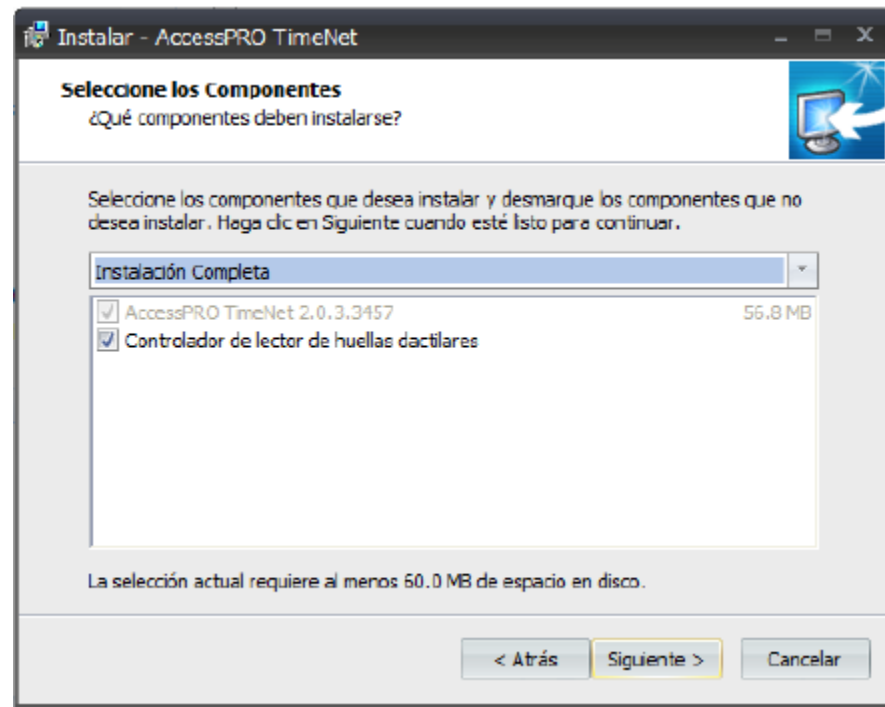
Instalar - AccessPRO TimeNet

Seleccione los Componentes
¿Qué componentes deben instalarse?

Seleccione los componentes que desea instalar y desmarque los componentes que no desea instalar. Haga clic en Siguiente cuando esté listo para continuar.

Instalación Completa

AccessPRO TimeNet 2.0.3.3457 56.8 MB
Controlador de lector de huellas dactilares

La selección actual requiere al menos 60.0 MB de espacio en disco.

< Atrás
Siguiente >
Cancelar